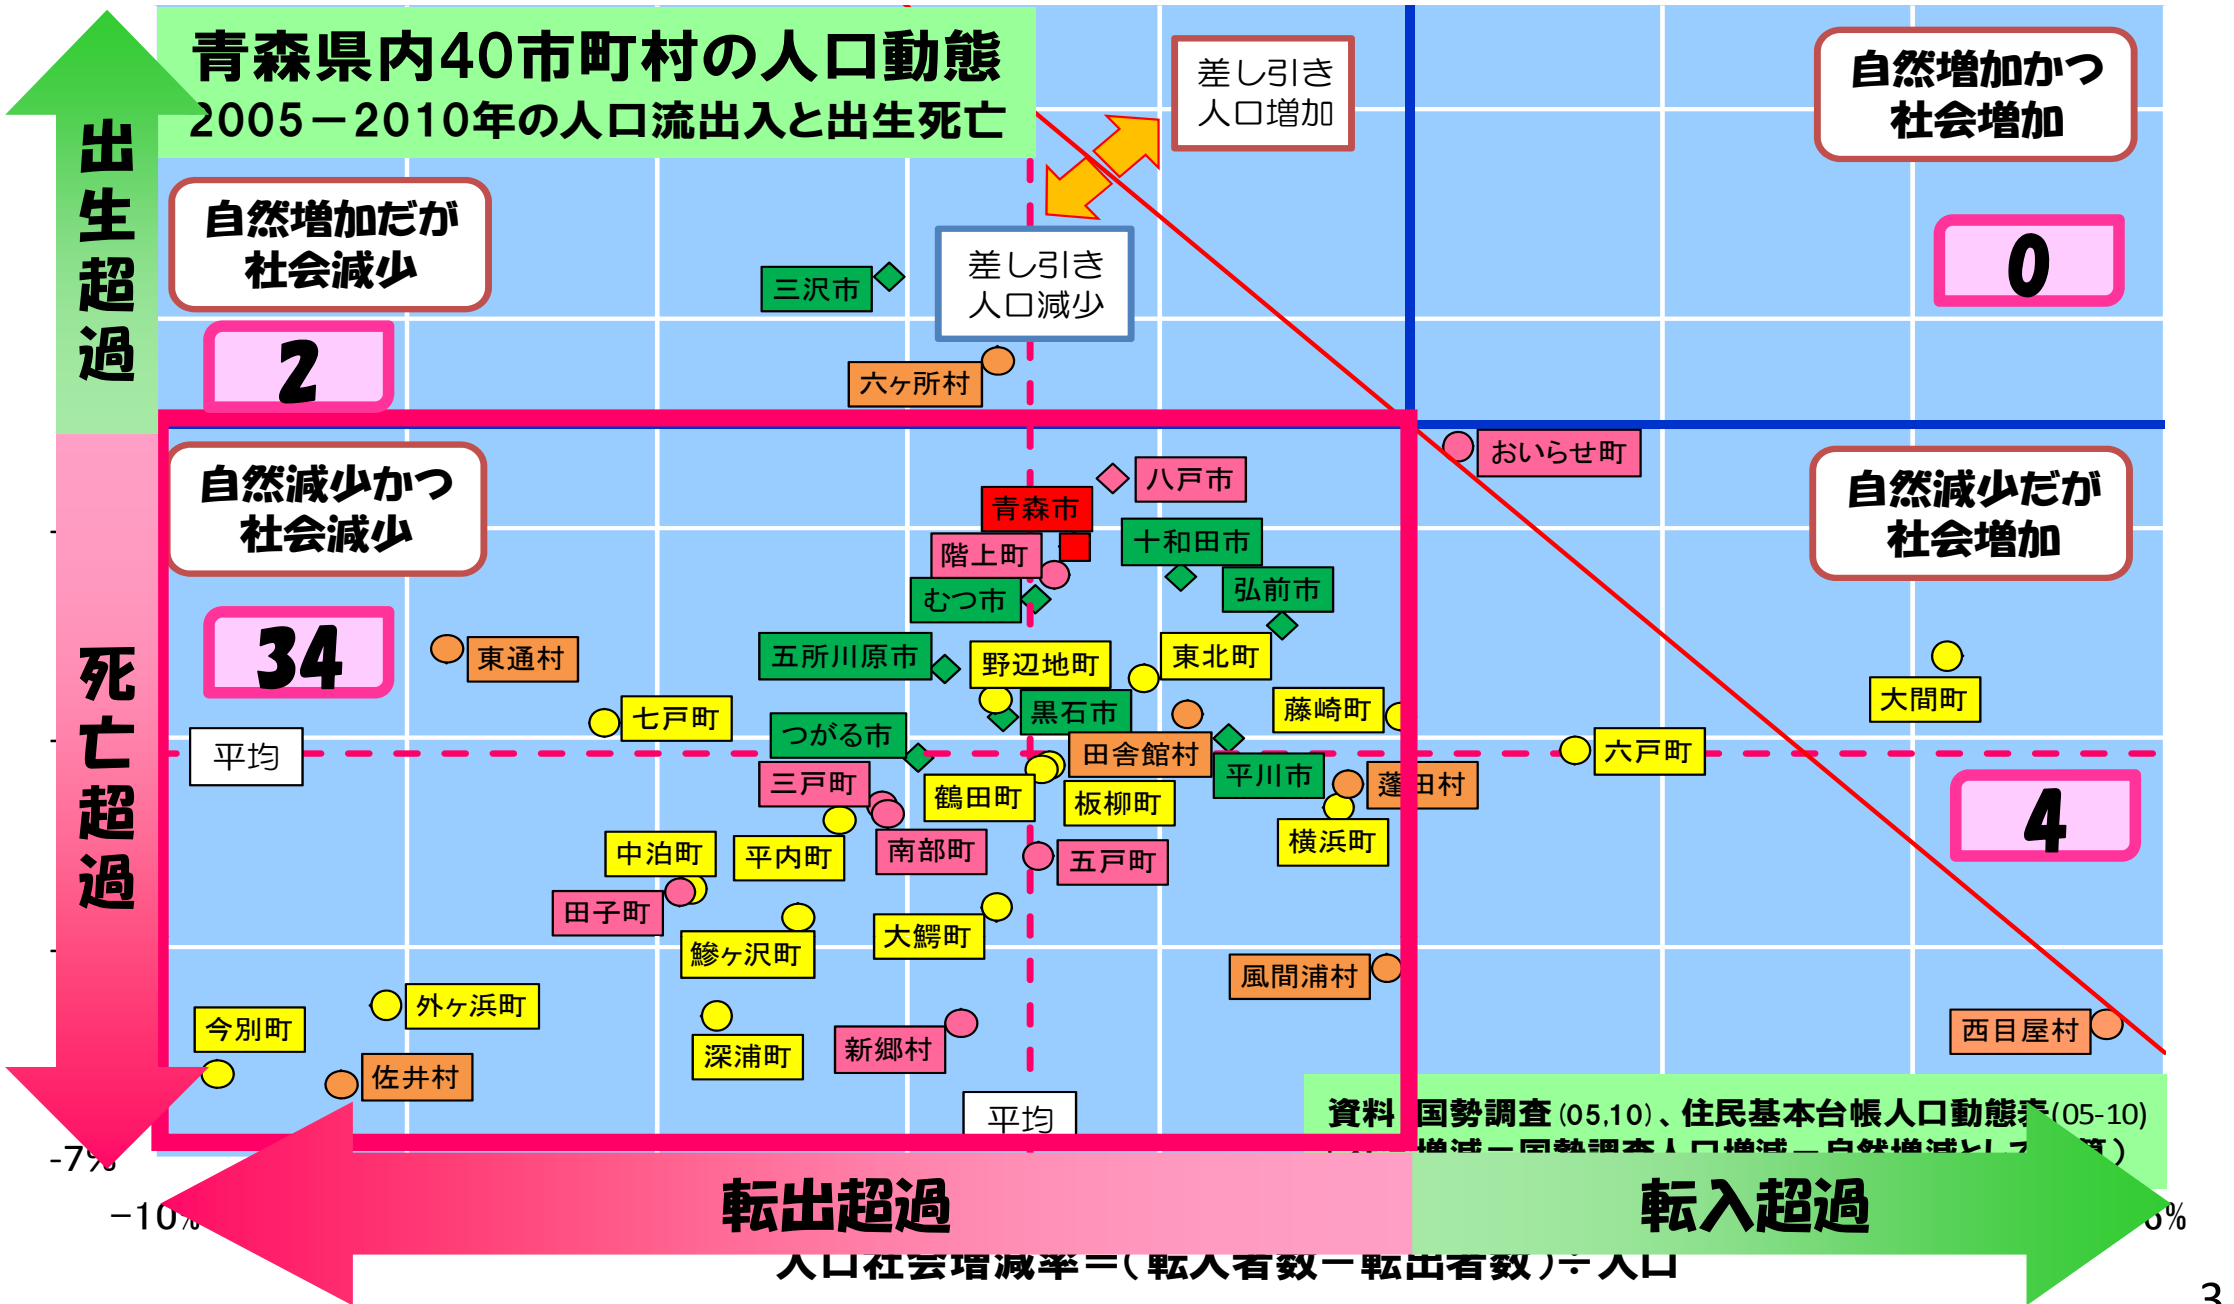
青森県内40市町村の人口動態
2005－2010年の人口流出入と出生死亡

出生超過

死亡超過

自然増加だが社会減少

2

自然減少かつ社会減少

34

自然増加かつ社会増加

0

自然減少だが社会増加

4

差し引き人口増加

差し引き人口減少

三沢市
六ヶ所村
おいらせ町
八戸市
青森市
十和田市
階上町
弘前市
むつ市
東通村
五所川原市
野辺地町
東北町
七戸町
黒石市
藤崎町
大間町
つがる市
田舎館村
六戸町
平均
三戸町
鶴田町
平川市
蓬田村
板柳町
横浜町
中泊町
平内町
南部町
五戸町
田子町
鰺ヶ沢町
大鰐町
風間浦村
外ヶ浜町
今別町
深浦町
新郷村
西目屋村
佐井村
平均

資料 国勢調査(05,10)、住民基本台帳人口動態表(05-10)
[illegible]

-7%
−10%
6%

転出超過
転入超過

人口社会増減率＝(転入者数－転出者数)÷人口

3